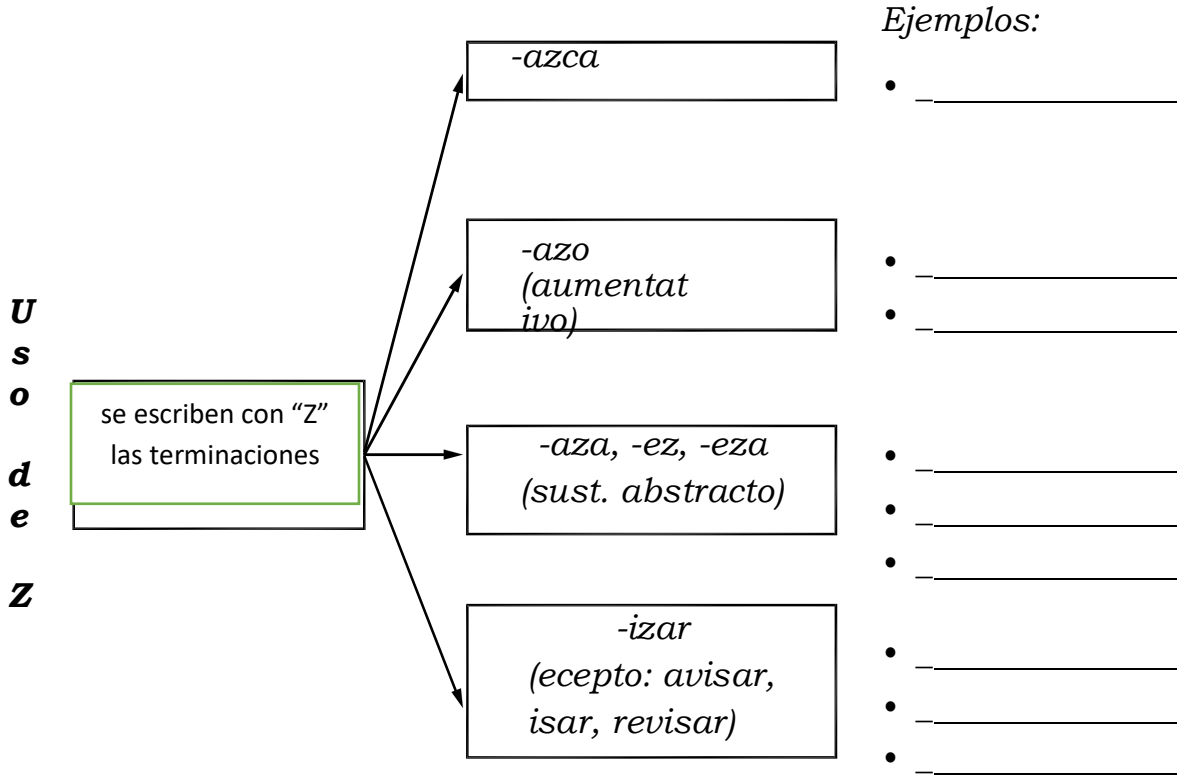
Uso de Z

se escriben con “Z” las terminaciones

-azca

-azo (aumentativo)

-aza, -ez, -eza (sust. abstracto)

-izar (ecepto: avisar, isar, revisar)

Ejemplos:

• ____________

• ____________
• ____________

• ____________
• ____________
• ____________

• ____________
• ____________
• ____________